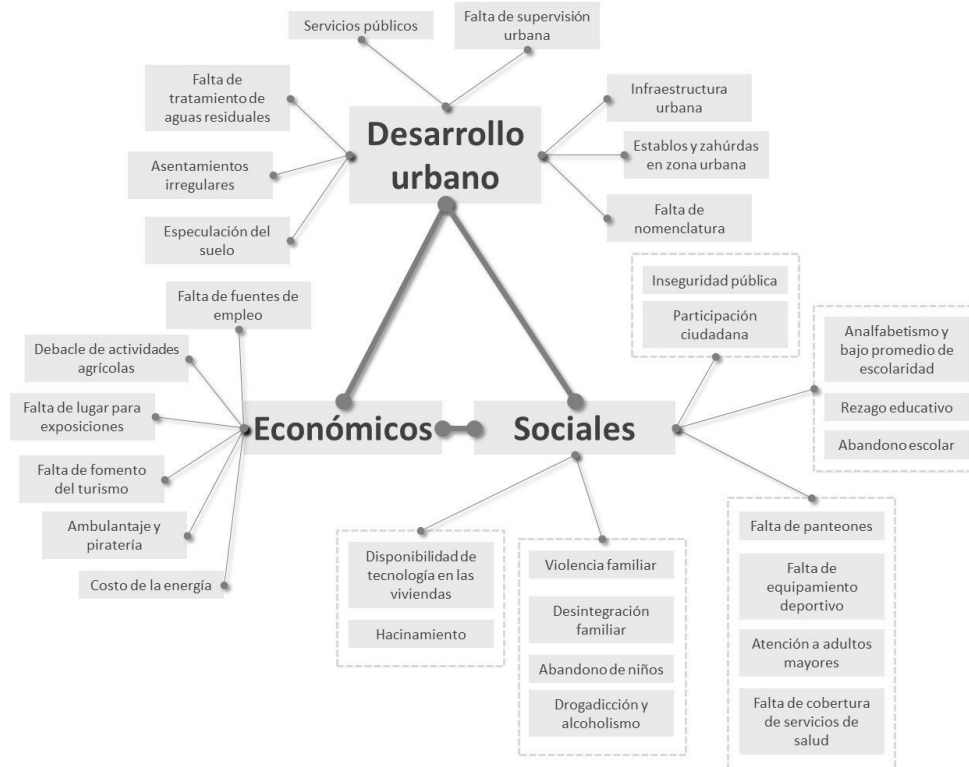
Servicios públicos

Falta de supervisión urbana

Falta de tratamiento de aguas residuales

Asentamientos irregulares

Especulación del suelo

Desarrollo urbano

Infraestructura urbana

Establos y zahúrdas en zona urbana

Falta de nomenclatura

Falta de fuentes de empleo

Debacle de actividades agrícolas

Falta de lugar para exposiciones

Falta de fomento del turismo

Ambulantaje y piratería

Costo de la energía

Económicos

Sociales

Inseguridad pública

Participación ciudadana

Analfabetismo y bajo promedio de escolaridad

Rezago educativo

Abandono escolar

Disponibilidad de tecnología en las viviendas

Hacinamiento

Violencia familiar

Desintegración familiar

Abandono de niños

Drogadicción y alcoholismo

Falta de panteones

Falta de equipamiento deportivo

Atención a adultos mayores

Falta de cobertura de servicios de salud